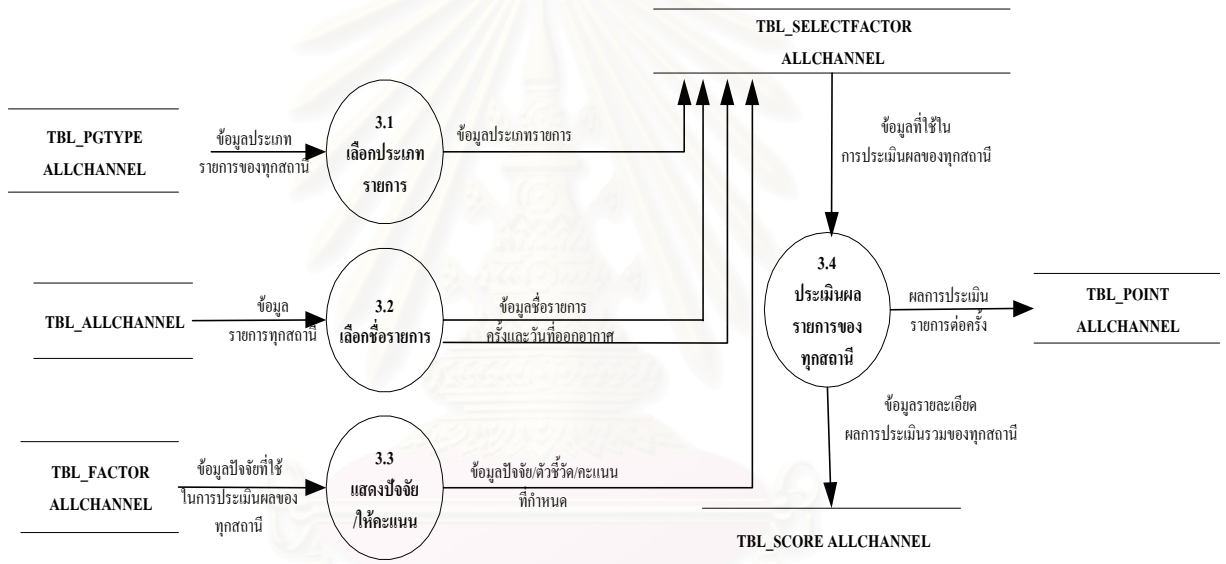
TBL_SELECTFACTOR
ALLCHANNEL

TBL_PGTYPE
ALLCHANNEL

ข้อมูลประเภท
รายการของทุกสถานี

3.1
เลือกประเภท
รายการ

ข้อมูลประเภทรายการ

ข้อมูลที่ใช้ใน
การประเมินผลของทุกสถานี

TBL_ALLCHANNEL

ข้อมูล
รายการทุกสถานี

3.2
เลือกชื่อรายการ

ข้อมูลชื่อรายการ
ครั้งและวันที่ออกอากาศ

3.4
ประเมินผล
รายการของ
ทุกสถานี

ผลการประเมิน
รายการต่อครั้ง

TBL_POINT
ALLCHANNEL

ข้อมูลรายละเอียด
ผลการประเมินรวมของทุกสถานี

TBL_FACTOR
ALLCHANNEL

ข้อมูลปัจจัยที่ใช้
ในการประเมินผลของ
ทุกสถานี

3.3
แสดงปัจจัย
/ให้คะแนน

ข้อมูลปัจจัย/ตัวชี้วัด/คะแนน
ที่กำหนด

TBL_SCORE ALLCHANNEL